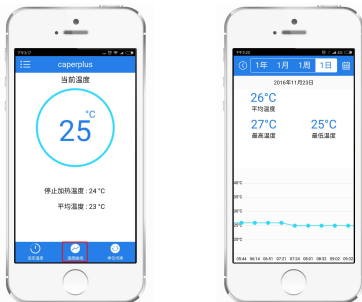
caperplus
当前温度
25 °C
停止加热温度：24 °C
平均温度：23 °C
当前温度
温度曲线
单位切换

1年 1月 1周 1日
2016年11月23日
26°C
平均温度
27°C
最高温度
25°C
最低温度
40°C
30°C
20°C
10°C
0°C
05:44 06:14 06:51 07:21 07:51 08:21 08:51 09:21 09:51